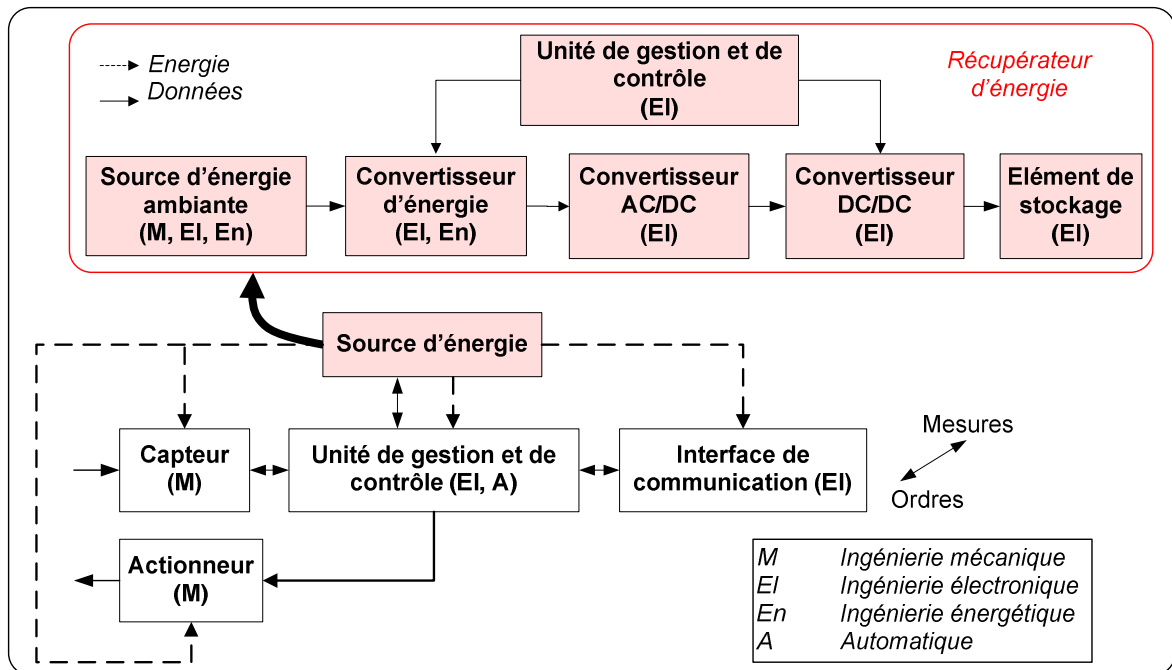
Energie
Données

Unité de gestion et de contrôle
(El)

Récupérateur d'énergie

Source d'énergie ambiante
(M, El, En)

Convertisseur d'énergie
(El, En)

Convertisseur AC/DC
(El)

Convertisseur DC/DC
(El)

Elément de stockage
(El)

Source d'énergie

Capteur
(M)

Unité de gestion et de contrôle (El, A)

Interface de communication (El)

Mesures

Ordres

Actionneur
(M)

| M | Ingénierie mécanique |
|---|---|
| El | Ingénierie électronique |
| En | Ingénierie énergétique |
| A | Automatique |